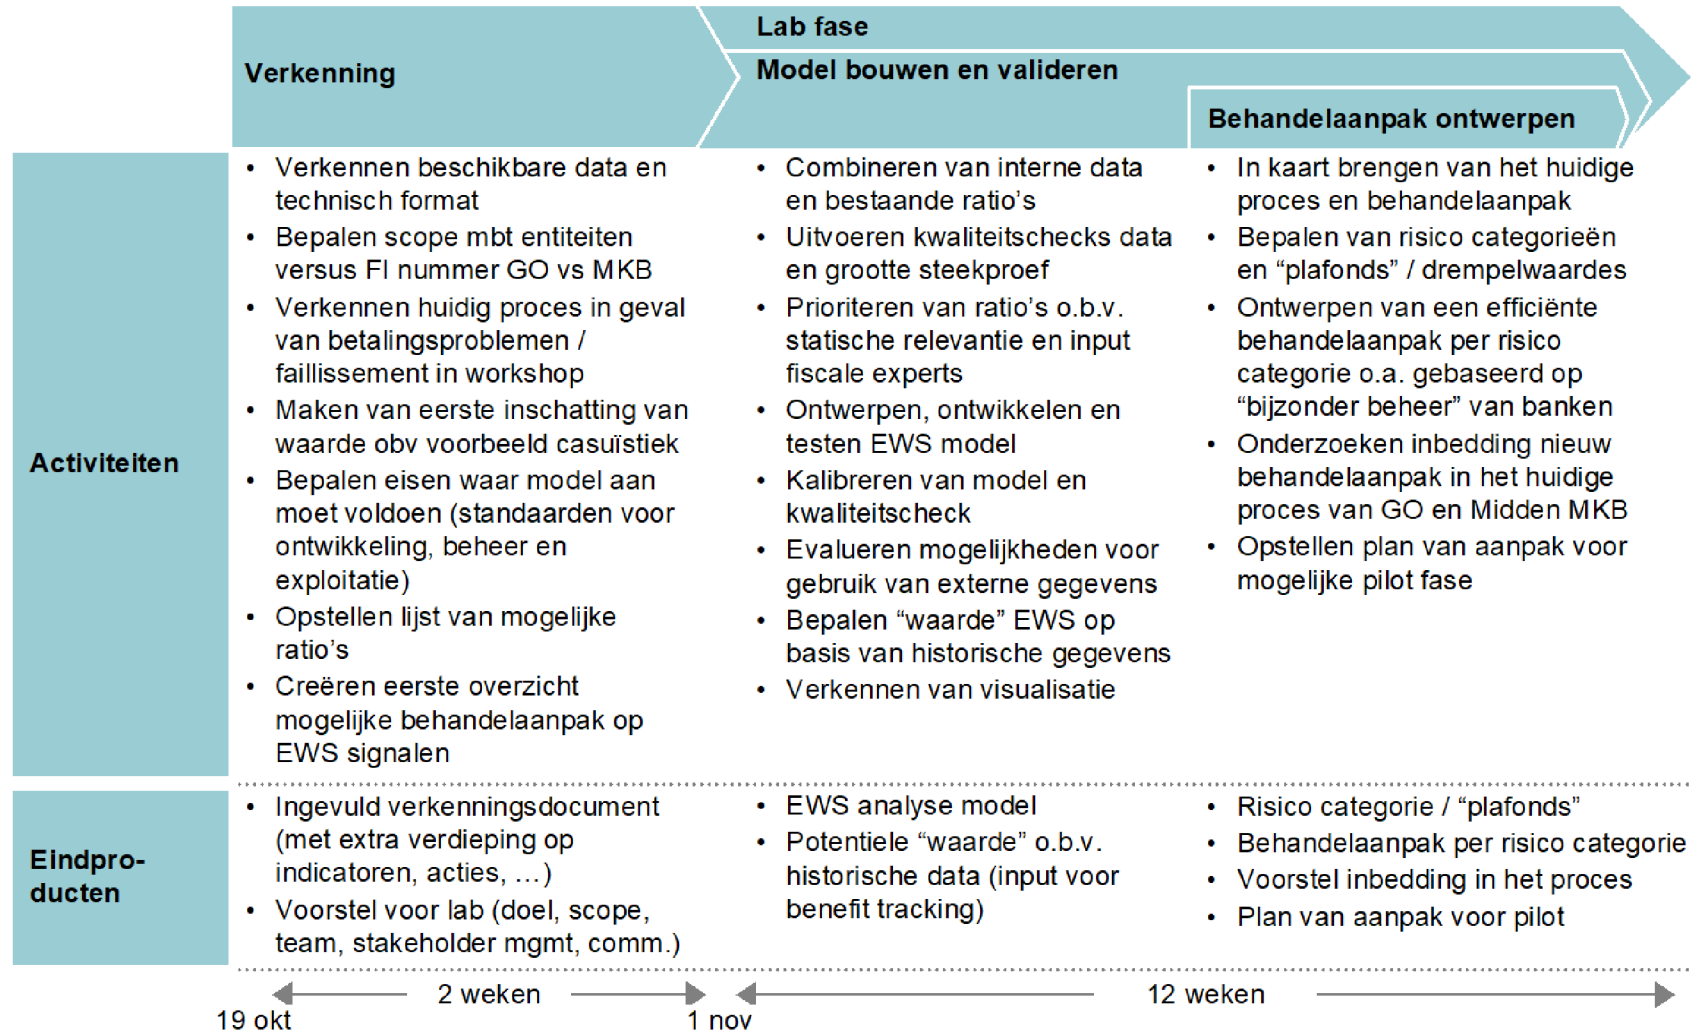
Verkenning

Lab fase

Model bouwen en valideren

Behandelaanpak ontwerpen

Activiteiten

- Verkennen beschikbare data en technisch format
- Bepalen scope mbt entiteiten versus FI nummer GO vs MKB
- Verkennen huidig proces in geval van betalingsproblemen / faillissement in workshop
- Maken van eerste inschatting van waarde obv voorbeeld casuïstiek
- Bepalen eisen waar model aan moet voldoen (standaarden voor ontwikkeling, beheer en exploitatie)
- Opstellen lijst van mogelijke ratio's
- Creëren eerste overzicht mogelijke behandelaanpak op EWS signalen

- Combineren van interne data en bestaande ratio's
- Uitvoeren kwaliteitschecks data en grootte steekproef
- Prioriteren van ratio's o.b.v. statische relevantie en input fiscale experts
- Ontwerpen, ontwikkelen en testen EWS model
- Kalibreren van model en kwaliteitscheck
- Evalueren mogelijkheden voor gebruik van externe gegevens
- Bepalen "waarde" EWS op basis van historische gegevens
- Verkennen van visualisatie

- In kaart brengen van het huidige proces en behandelaanpak
- Bepalen van risico categorieën en "plafonds" / drempelwaardes
- Ontwerpen van een efficiënte behandelaanpak per risico categorie o.a. gebaseerd op "bijzonder beheer" van banken
- Onderzoeken inbedding nieuw behandelaanpak in het huidige proces van GO en Midden MKB
- Opstellen plan van aanpak voor mogelijke pilot fase

Eindproducten

- Ingevuld verkenningsdocument (met extra verdieping op indicatoren, acties, ...)
- Voorstel voor lab (doel, scope, team, stakeholder mgmt, comm.)

- EWS analyse model
- Potentiele "waarde" o.b.v. historische data (input voor benefit tracking)

- Risico categorie / "plafonds"
- Behandelaanpak per risico categorie
- Voorstel inbedding in het proces
- Plan van aanpak voor pilot

2 weken

12 weken

19 okt

1 nov